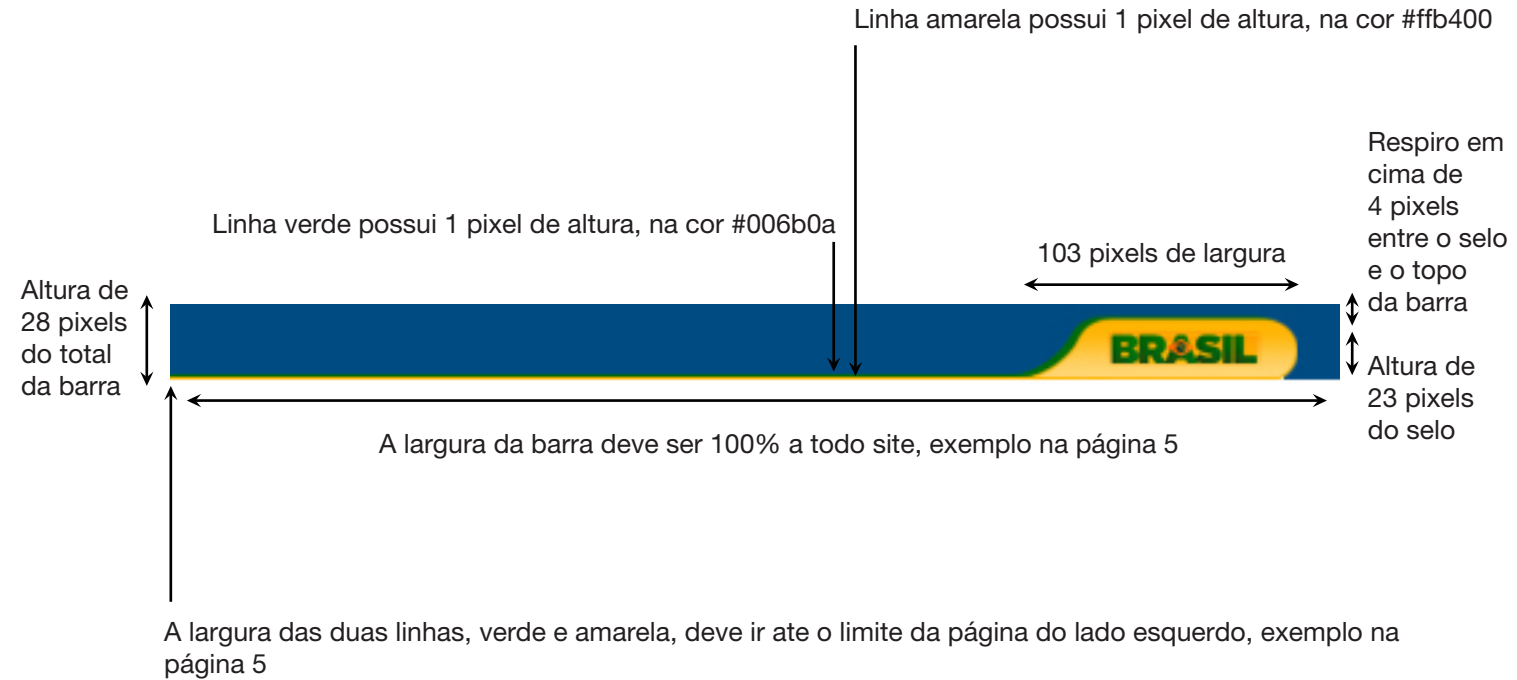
Linha amarela possui 1 pixel de altura, na cor #ffb400

Respiro em cima de 4 pixels entre o selo e o topo da barra

Linha verde possui 1 pixel de altura, na cor #006b0a

103 pixels de largura

Altura de 28 pixels do total da barra

BRASIL

Altura de 23 pixels do selo

A largura da barra deve ser 100% a todo site, exemplo na página 5

A largura das duas linhas, verde e amarela, deve ir ate o limite da página do lado esquerdo, exemplo na página 5